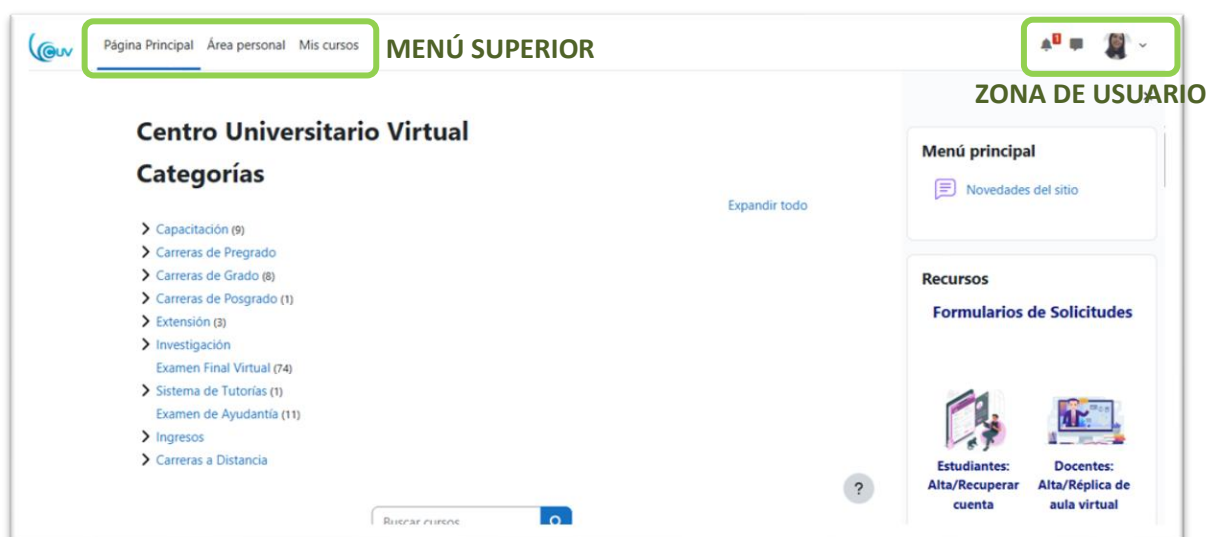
cuv

Página Principal Área personal Mis cursos

MENÚ SUPERIOR

1

ZONA DE USUARIO

Centro Universitario Virtual

Categorías

Expandir todo

> Capacitación (9)
> Carreras de Pregrado
> Carreras de Grado (8)
> Carreras de Posgrado (1)
> Extensión (3)
> Investigación
Examen Final Virtual (74)
> Sistema de Tutorías (1)
Examen de Ayudantía (11)
> Ingresos
> Carreras a Distancia

?

Buscar cursos

Menú principal

Novedades del sitio

Recursos

Formularios de Solicitudes

Estudiantes: Alta/Recuperar cuenta

Docentes: Alta/Réplica de aula virtual